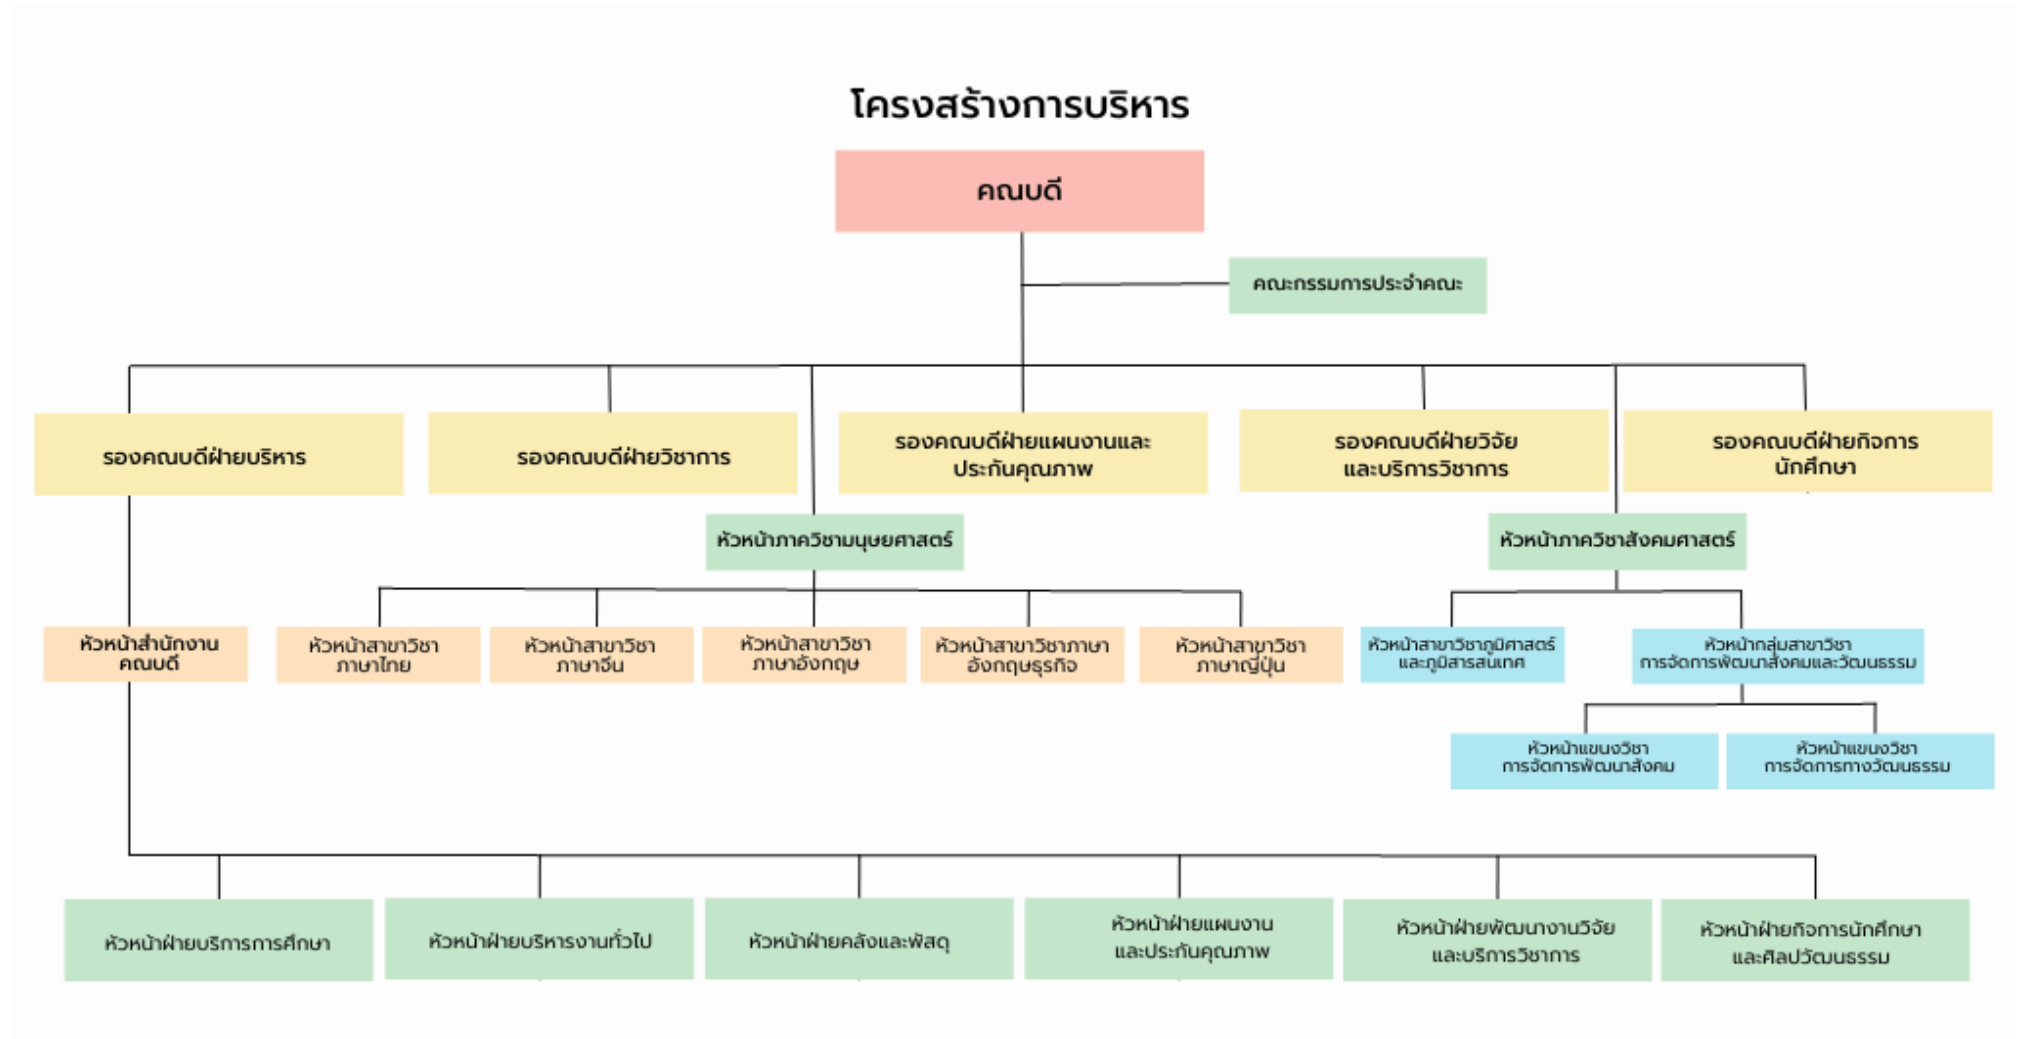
โครงสร้างการบริหาร

คณบดี

คณะกรรมการประจำคณะ

รองคณบดีฝ่ายบริหาร

รองคณบดีฝ่ายวิชาการ

รองคณบดีฝ่ายแผนงานและประกันคุณภาพ

รองคณบดีฝ่ายวิจัยและบริการวิชาการ

รองคณบดีฝ่ายกิจการนักศึกษา

หัวหน้าภาควิชามนุษยศาสตร์

หัวหน้าภาควิชาสังคมศาสตร์

หัวหน้าสำนักงานคณบดี

หัวหน้าสาขาวิชาภาษาไทย

หัวหน้าสาขาวิชาภาษาจีน

หัวหน้าสาขาวิชาภาษาอังกฤษ

หัวหน้าสาขาวิชาภาษาอังกฤษธุรกิจ

หัวหน้าสาขาวิชาภาษาญี่ปุ่น

หัวหน้าสาขาวิชาภูมิศาสตร์และภูมิสารสนเทศ

หัวหน้ากลุ่มสาขาวิชาการจัดการพัฒนาสังคมและวัฒนธรรม

หัวหน้าแขนงวิชาการจัดการพัฒนาสังคม

หัวหน้าแขนงวิชาการจัดการทางวัฒนธรรม

หัวหน้าฝ่ายบริการการศึกษา

หัวหน้าฝ่ายบริหารงานทั่วไป

หัวหน้าฝ่ายคลังและพัสดุ

หัวหน้าฝ่ายแผนงานและประกันคุณภาพ

หัวหน้าฝ่ายพัฒนางานวิจัยและบริการวิชาการ

หัวหน้าฝ่ายกิจการนักศึกษาและศิลปวัฒนธรรม